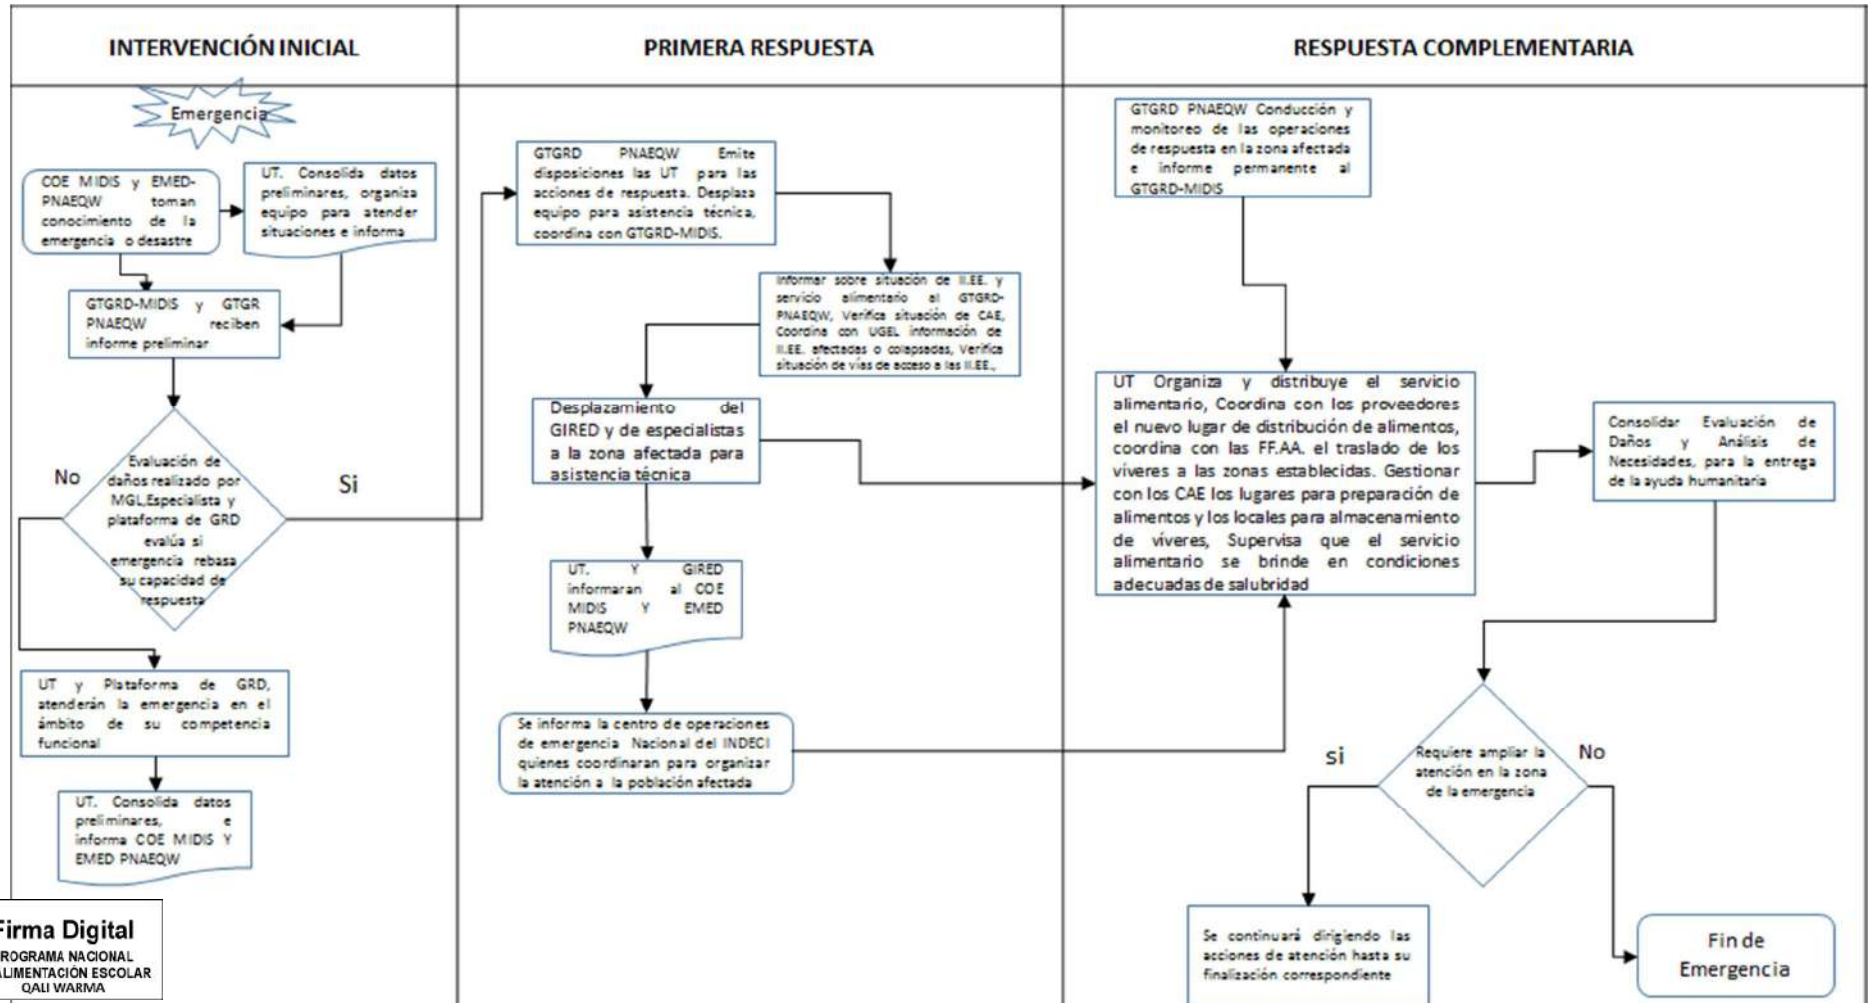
INTERVENCIÓN INICIAL

PRIMERA RESPUESTA

RESPUESTA COMPLEMENTARIA

Emergencia

COE MIDIS y EMED-PNAEQW toman conocimiento de la emergencia o desastre

UT. Consolida datos preliminares, organiza equipo para atender situaciones e informa

GTGRD-MIDIS y GTGR PNAEQW reciben informe preliminar

Evaluación de daños realizado por MGL,Especialista y plataforma de GRD evalúa si emergencia rebasa su capacidad de respuesta

No

Si

UT y Plataforma de GRD, atenderán la emergencia en el ámbito de su competencia funcional

UT. Consolida datos preliminares, e informa COE MIDIS Y EMED PNAEQW

GTGRD PNAEQW Emite disposiciones las UT para las acciones de respuesta. Desplaza equipo para asistencia técnica, coordina con GTGRD-MIDIS.

Informar sobre situación de II.EE. y servicio alimentario al GTGRD-PNAEQW, Verifica situación de CAE, Coordina con UGEL información de II.EE. afectadas o colapsadas, Verifica situación de vías de acceso a las II.EE.,

Desplazamiento del GIRED y de especialistas a la zona afectada para asistencia técnica

UT. Y GIRED informaran al COE MIDIS Y EMED PNAEQW

Se informa la centro de operaciones de emergencia Nacional del INDECI quienes coordinaran para organizar la atención a la población afectada

GTGRD PNAEQW Conducción y monitoreo de las operaciones de respuesta en la zona afectada e informe permanente al GTGRD-MIDIS

UT Organiza y distribuye el servicio alimentario, Coordina con los proveedores el nuevo lugar de distribución de alimentos, coordina con las FF.AA. el traslado de los víveres a las zonas establecidas. Gestionar con los CAE los lugares para preparación de alimentos y los locales para almacenamiento de víveres, Supervisa que el servicio alimentario se brinde en condiciones adecuadas de salubridad

Consolidar Evaluación de Daños y Análisis de Necesidades, para la entrega de la ayuda humanitaria

Requiere ampliar la atención en la zona de la emergencia

Si

No

Se continuará dirigiendo las acciones de atención hasta su finalización correspondiente

Fin de Emergencia

Firma Digital
ROGRAMA NACIONAL
ALIMENTACIÓN ESCOLAR
QALI WARMA